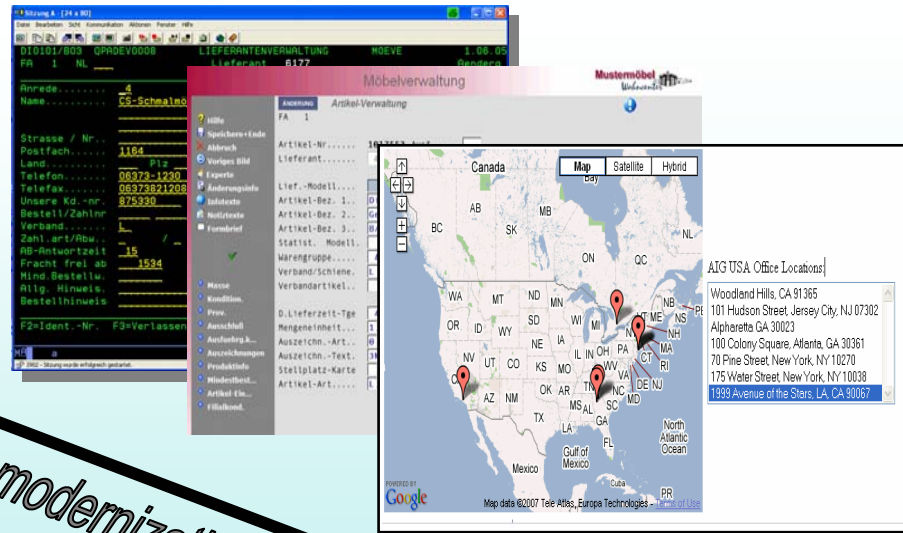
Sitzung A - [24 x 80]

Datei Bearbeiten Sicht Kommunikation Aktionen Fenster Hilfe

DIO101/B03 QPADEV0008 LIEFERANTENVERWALTUNG MOEVE 1.06.05
FA 1 NL Lieferant 6177 Gendera

Anrede........ 4
Name.......... CS-Schmalmö

Strasse / Nr..
Postfach...... 1164
Land.......... Plz
Telefon....... 06373-1230
Telefax....... 06373821208
Unsere Kd.-nr. 875330
Bestell/Zahlnr
Verband....... L
Zahl.art/Abw.. /
AB-Antwortzeit 15
Fracht frei ab 1534
Mind.Bestellw.
Allg. Hinweis.
Bestellhinweis

F2=Ident.-Nr. F3=Verlassen

Möbelverwaltung

Mustermöbel

ÄNDERUNG Artikel-Verwaltung
FA 1

Hilfe
Speichern+Ende
Abbruch
Voriges Bild
Experte
Änderungsinfo
Infotexte
Notiztexte
Formbrief

Masse
Kondition.
Prov.
Ausschluß
Auslieferg.k...
Auszeichnungen
Produktinfo
Mindestbest...
Artikel-Ein...
Filialkond.

Artikel-Nr.......
Lieferant........

Lief.-Modell.....
Artikel-Bez. 1..
Artikel-Bez. 2..
Artikel-Bez. 3..
Statist. Modell.
Warengruppe......
Verband/Schiene.
Verbandartikel..

D.Lieferzeit-Tge
Mengeneinheit...
Auszeichn.-Art..
Auszeichn.-Text.
Stellplatz-Karte
Artikel-Art......

Map Satellite Hybrid

Canada Bay AB MB BC SK ON QC NL WA MT ND MN NB PE NS OR ID WY SD WI MI VT ME NY NH MA CT RI NV UT CO NE IA IL IN OH PA NJ DE MD WV VA KS MO KY CA AZ NM OK AR TN NC SC TX LA MS AL GA FL Gulf of Mexico Mexico North Atlantic Ocean Cuba PR

POWERED BY Google Map data ©2007 Tele Atlas, Europa Technologies - Terms of Use

AIG USA Office Locations:

Woodland Hills, CA 91365
101 Hudson Street, Jersey City, NJ 07302
Alpharetta GA 30023
100 Colony Square, Atlanta, GA 30361
70 Pine Street, New York, NY 10270
175 Water Street, New York, NY 10038
1999 Avenue of the Stars, LA, CA 90067

modernizati